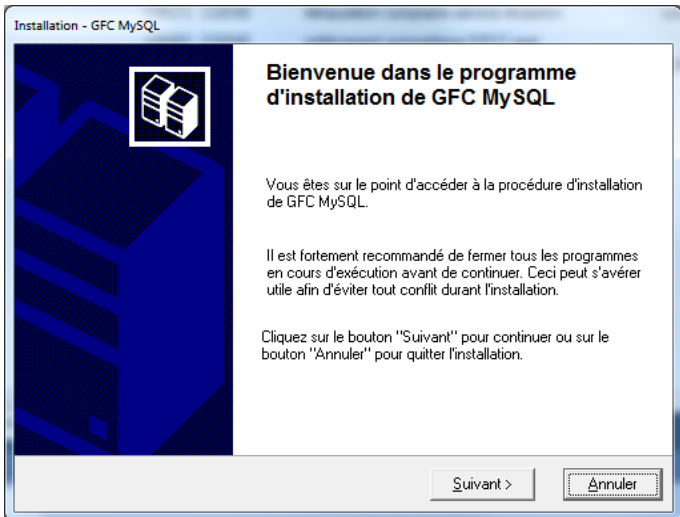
Installation - GFC MySQL

Bienvenue dans le programme d'installation de GFC MySQL

Vous êtes sur le point d'accéder à la procédure d'installation de GFC MySQL.

Il est fortement recommandé de fermer tous les programmes en cours d'exécution avant de continuer. Ceci peut s'avérer utile afin d'éviter tout conflit durant l'installation.

Cliquez sur le bouton "Suivant" pour continuer ou sur le bouton "Annuler" pour quitter l'installation.

Suivant >

Annuler